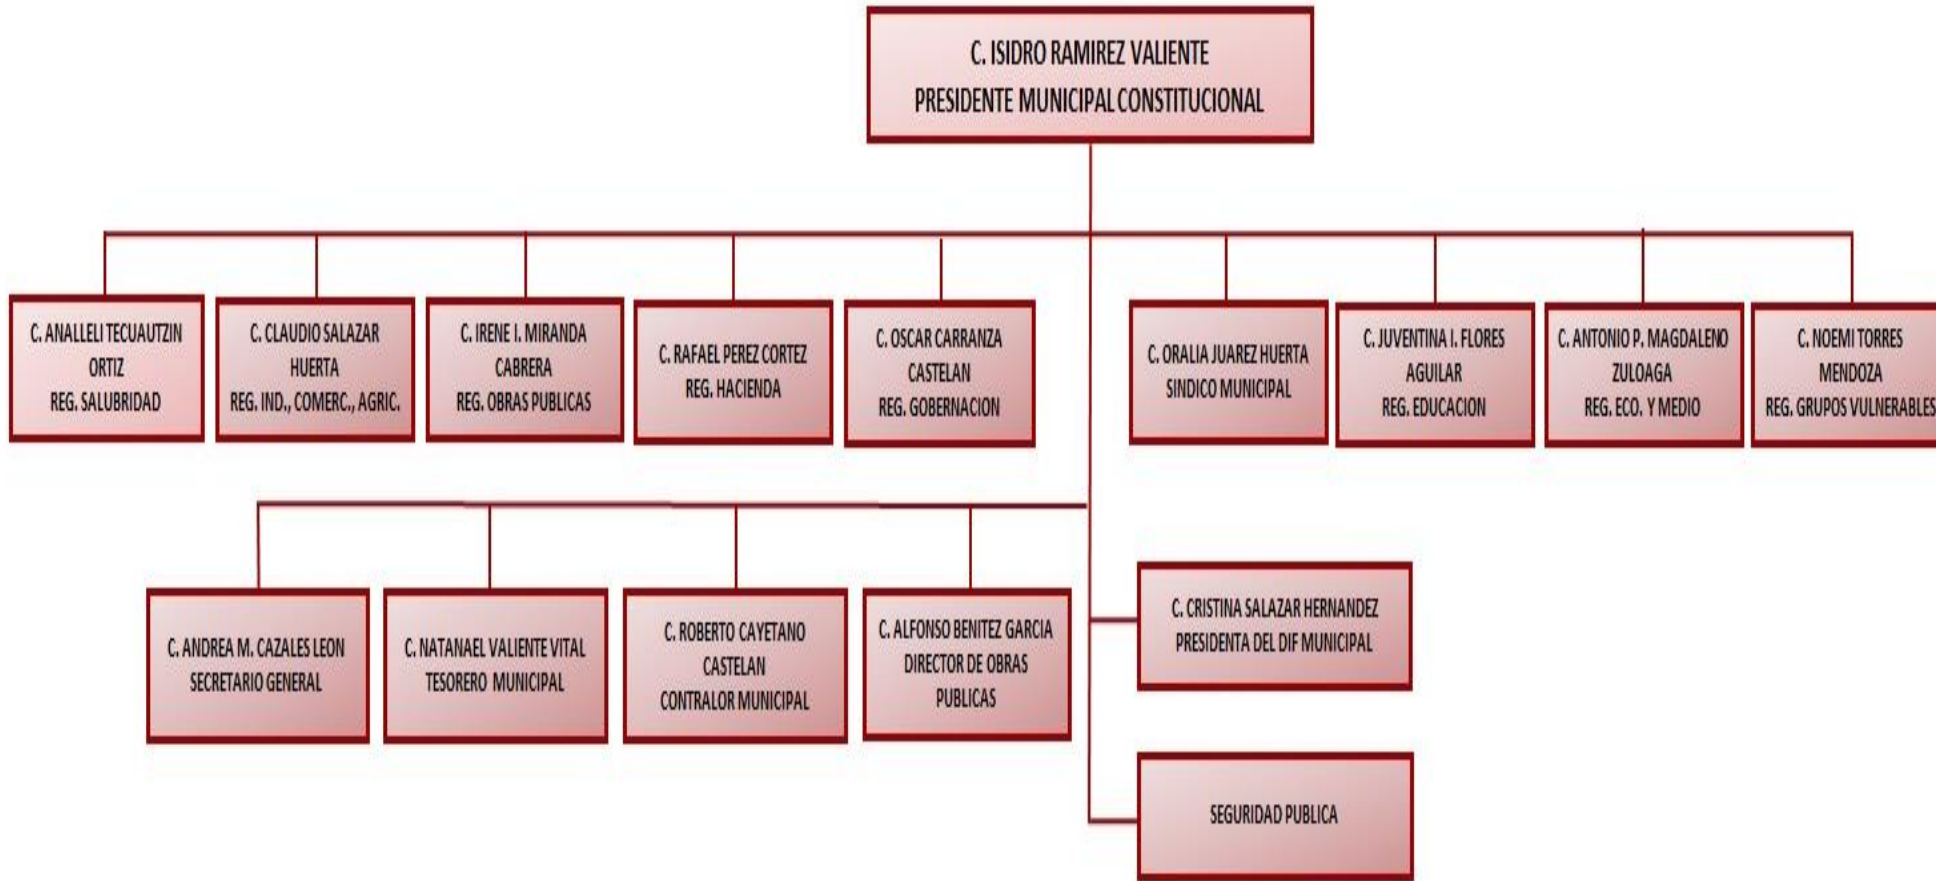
C. ISIDRO RAMIREZ VALIENTE
PRESIDENTE MUNICIPAL CONSTITUCIONAL

C. ANALLELI TECUAUTZIN ORTIZ
REG. SALUBRIDAD

C. CLAUDIO SALAZAR HUERTA
REG. IND., COMERC., AGRIC.

C. IRENE I. MIRANDA CABRERA
REG. OBRAS PUBLICAS

C. RAFAEL PEREZ CORTEZ
REG. HACIENDA

C. OSCAR CARRANZA CASTELAN
REG. GOBERNACION

C. ORALIA JUAREZ HUERTA
SINDICO MUNICIPAL

C. JUVENTINA I. FLORES AGUILAR
REG. EDUCACION

C. ANTONIO P. MAGDALENO ZULOAGA
REG. ECO. Y MEDIO

C. NOEMI TORRES MENDOZA
REG. GRUPOS VULNERABLES

C. ANDREA M. CAZALES LEON
SECRETARIO GENERAL

C. NATANAEL VALIENTE VITAL
TESORERO MUNICIPAL

C. ROBERTO CAYETANO CASTELAN
CONTRALOR MUNICIPAL

C. ALFONSO BENITEZ GARCIA
DIRECTOR DE OBRAS PUBLICAS

C. CRISTINA SALAZAR HERNANDEZ
PRESIDENTA DEL DIF MUNICIPAL

SEGURIDAD PUBLICA